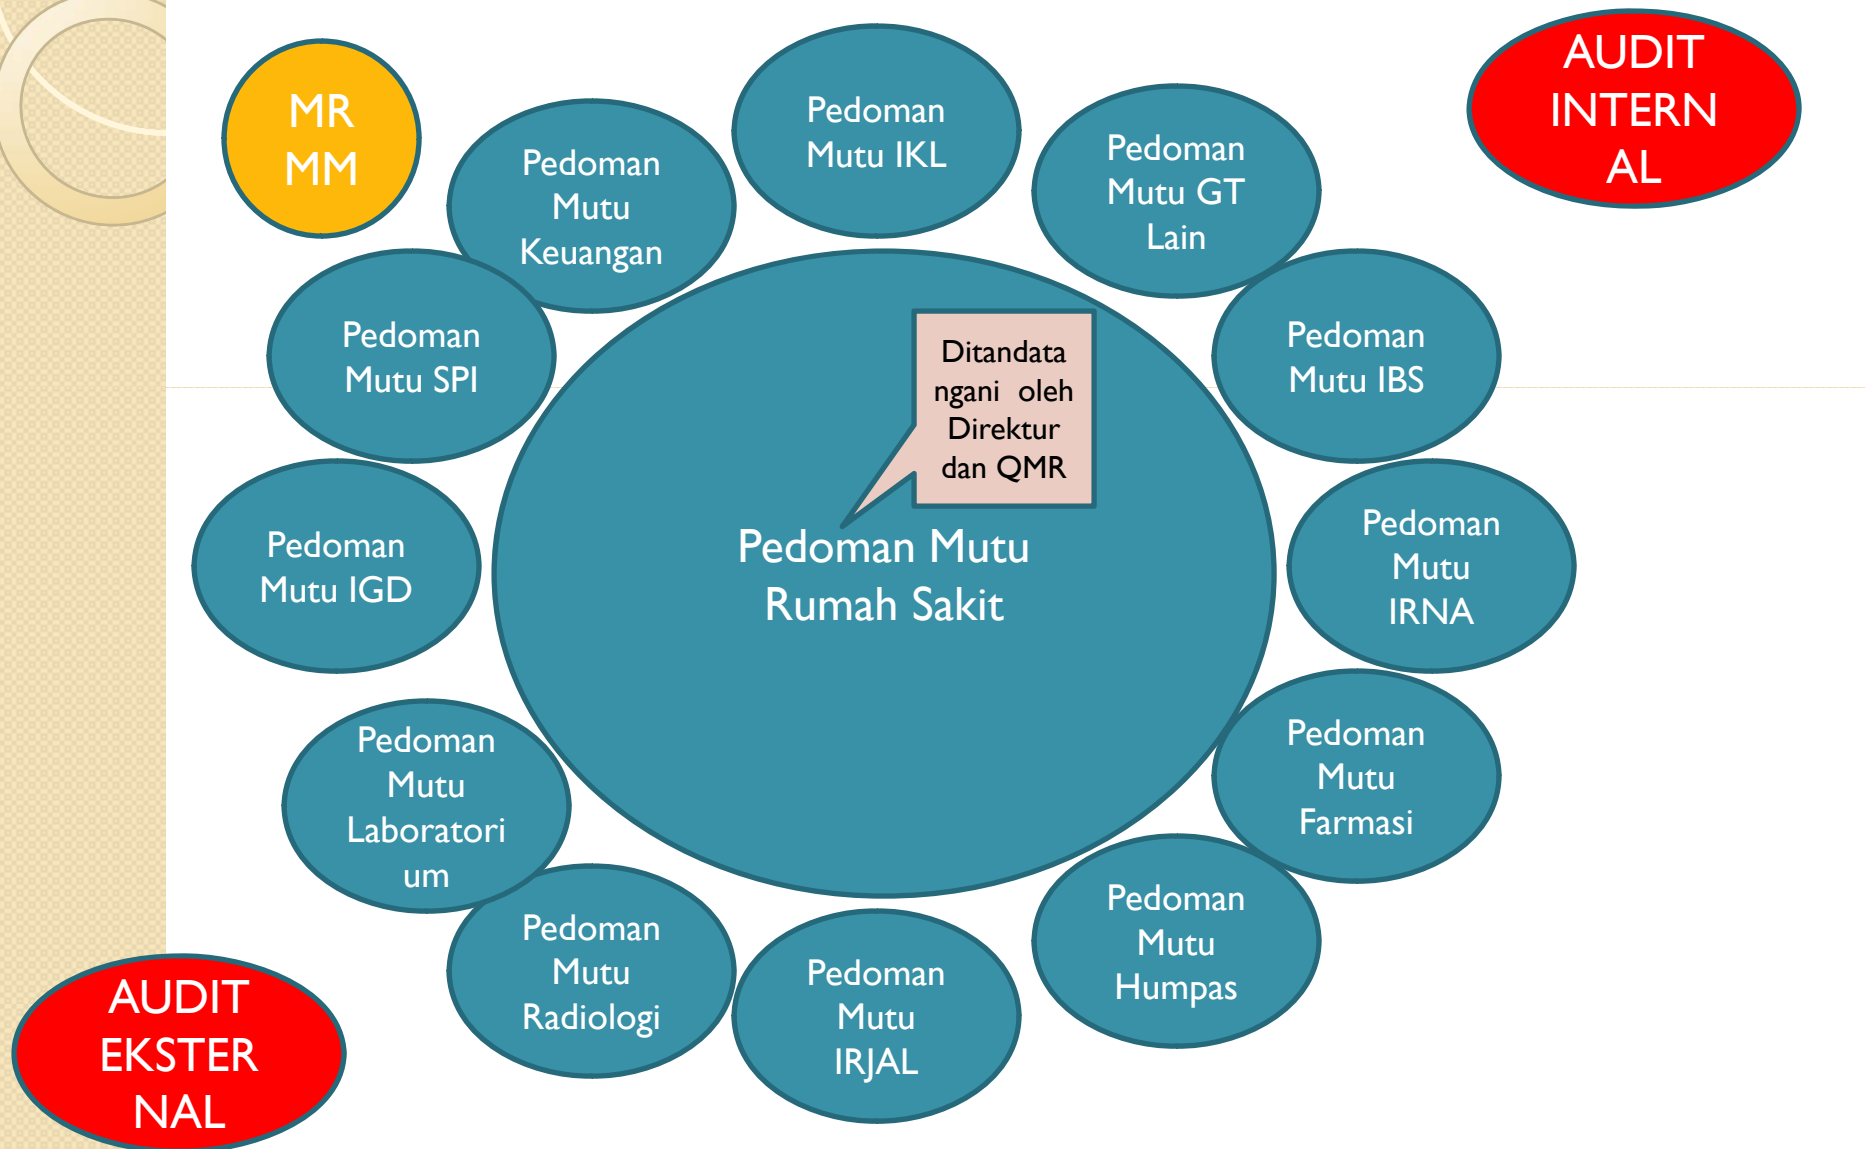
MR MM

Pedoman Mutu Keuangan

Pedoman Mutu IKL

Pedoman Mutu GT Lain

AUDIT INTERNAL

Pedoman Mutu SPI

Ditandatangani oleh Direktur dan QMR

Pedoman Mutu IBS

Pedoman Mutu IGD

Pedoman Mutu Rumah Sakit

Pedoman Mutu IRNA

Pedoman Mutu Laboratorium

Pedoman Mutu Farmasi

Pedoman Mutu Radiologi

Pedoman Mutu IRJAL

Pedoman Mutu Humpas

AUDIT EKSTERNAL